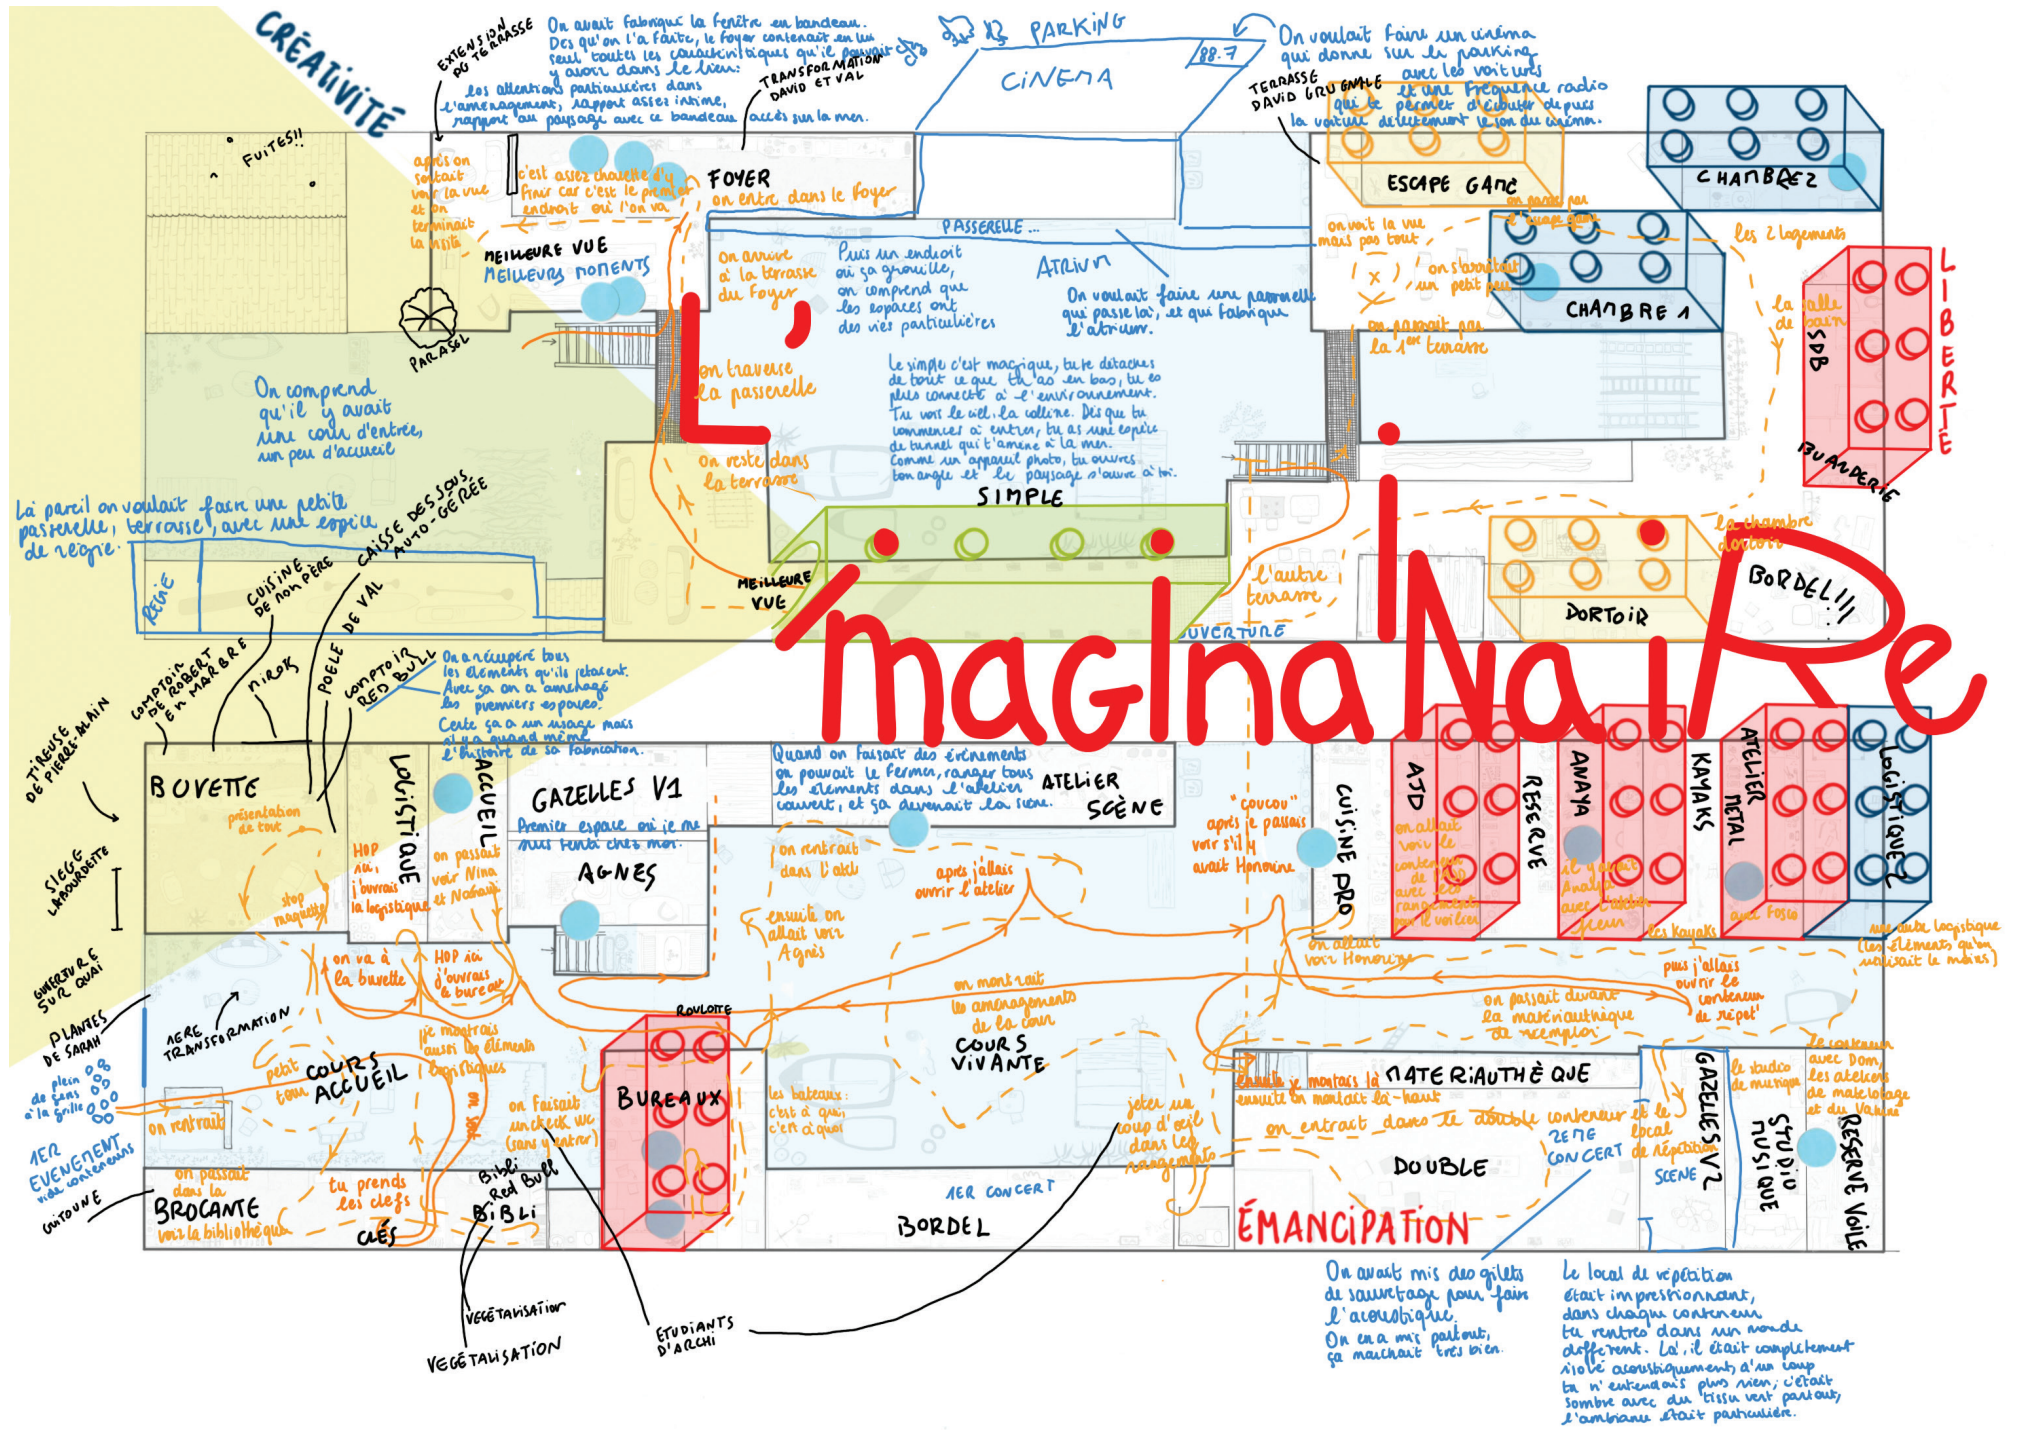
CRÉATIVITÉ

EXTENSION DU TERRASSE

On avait fabriqué la fenêtre en bandeau. Dès qu'on l'a faite, le foyer contenait en lui seul toutes les caractéristiques qu'il pouvait y avoir dans le lieu: les attentions particulières dans l'aménagement, rapport assez intime, rapport au paysage avec ce bandeau

TRANSFORMATION DAVID ET VAL

accès sur la mer.

PARKING

88.7

CINEMA

On voulait faire un cinéma qui donne sur le parking avec les voitures et une fréquence radio qui te permet d'écouter depuis la voiture directement le son du cinéma.

TERRASSE DAVID GRUGNALE

FUITES!!

après on sortait voir la vue et on terminait la visite

c'est assez chouette d'y finir car c'est le premier endroit où l'on va

FOYER

on entre dans le foyer

ESCAPE GAME

CHAMBRE 2

on passe par l'escape game

les 2 logements

on voit la vue mais pas tout

on s'arrêtait un petit peu

CHAMBRE 1

on passait par la 1ère terrasse

la salle de bain

SDB

LIBERTÉ

BUANDERIE

MEILLEURE VUE
MEILLEURS MOMENTS

PARASOL

PASSERELLE...

On arrive à la terrasse du Foyer

Puis un endroit où ça grouille, on comprend que les espaces ont des vies particulières

ATRIUM

On voulait faire une passerelle qui passe là, et qui fabrique l'atrium.

L'imaginaire

on traverse la passerelle

on reste dans la terrasse

Le simple c'est magique, tu te détaches de tout ce que t'as en bas, tu es plus connecté à l'environnement. Tu vois le ciel, la colline. Dès que tu commences à entrer, tu as une espèce de tunnel qui t'amène à la mer. Comme un appareil photo, tu ouvres ton angle et le paysage s'ouvre à toi.

SIMPLE

On comprend qu'il y avait une cour d'entrée, un peu d'accueil

Là pareil on voulait faire une petite passerelle, terrasse, avec une espèce de régie.

RÉGIE

CUISINE DE MON PÈRE

CAISSE DES SOUS AUTO-GÉRÉE

DE VAL

MEILLEURE VUE

l'autre terrasse

OUVERTURE

la chambre d'amour

DORTOIR

BORDEL!!!

COMPTOIR DE ROBERT EN MARBRE

MIROIR

POELE

COMPTOIR RED BULL

On a récupéré tous les éléments qu'ils jetaient. Avec ça on a aménagé les premiers espaces. Cette ça a un usage mais il y a quand même l'histoire de sa fabrication.

TIREUSE DE PIERRE-ALAIN

BUVETTE

présentation de tout

LOGISTIQUE

ACCUEIL

HOP ici, j'ouvrais la logistique

on passait voir Nina et Nohaia

stop maquette

SIEGE LABOURDETTE

GAZELLES V1

Premier espace où je me suis senti chez moi.

AGNES

Quand on faisait des évènements on pouvait le fermer, ranger tous les éléments dans l'atelier couvert, et ça devenait la scène.

ATELIER SCÈNE

on rentrait dans l'atelier

après j'allais ouvrir l'atelier

ensuite on allait voir Agnès

"coucou" après je passais voir s'il y avait Honorine

CUISINE PRO

on allait voir Honorine

AJD

on allait voir le conteneur de l'AJD avec les rangements pour la voile

RESERVE

ANAYA

il y avait Analya avec l'atelier bijoux

KAYAKS

les kayaks

ATELIER METAL

avec Fosto

LOGISTIQUE 2

une autre logistique (les éléments qu'on utilisait le moins)

OUVERTURE SUR QUAI

PLANTES DE SARAH

plein de gens à la grille

1ER TRANSFORMATION

on va à la buvette

HOP ici j'ouvrais le bureau

petit tour

COURS ACCUEIL

on rentrait

je montrais aussi les éléments logistiques

on sort

on faisait un check up (sans y entrer)

ROULOTTE

BUREAUX

on montrait les aménagements de la cour

COURS VIVANTE

les bateaux: c'est à qui, c'est à quoi

jeter un coup d'œil dans les rangements

puis j'allais ouvrir le conteneur de répét'

on passait devant la matériauthèque de recemploi

ensuite je montais là ensuite on montait là-haut

MATERIAUTHÈQUE

on entrait dans le double conteneur et le local de répétition

2EME CONCERT

DOUBLE

le studio de musique

GAZELLES V2

SCÈNE

STUDIO MUSIQUE

le conteneur avec Dom, les ateliers de maketolage et du vanne

RESERVE VOILE

1ER EVENEMENT vide conteneurs

GUITOUNE

on passait dans la brocante voir la bibliothèque

BROCANTE

tu prends les clefs

CLÉS

Bibli Red Bull

BIBLI

1ER CONCERT

BORDEL

ÉMANCIPATION

VEGETALISATION

VEGETALISATION

ETUDIANTS D'ARCHI

On avait mis des gilets de sauvetage pour faire l'acoustique. On en a mis partout, ça marchait très bien.

Le local de répétition était impressionnant, dans chaque conteneur tu rentres dans un monde différent. Là, il était complètement isolé acoustiquement d'un coup tu n'entendais plus rien; c'était sombre avec du tissu vert partout, l'ambiance était particulière.